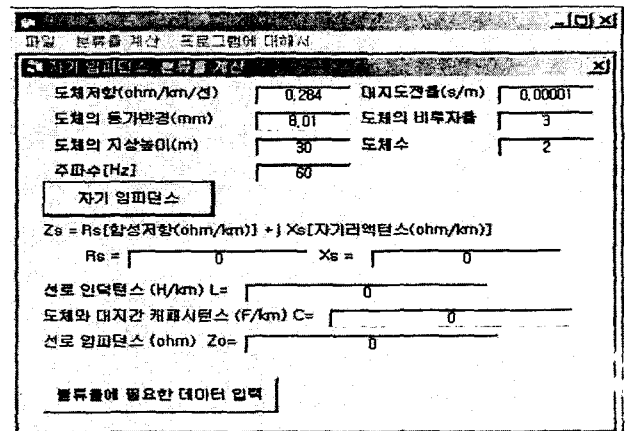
파일 분류율 계산 프로그램에 대해서

자기 임피던스 분류율 계산

도체저항(ohm/km/선) 0.284
대지도전율(s/m) 0.00001
도체의 등가반경(mm) 8.01
도체의 비투자율 3
도체의 지상높이(m) 30
도체수 2
주파수[Hz] 60

자기 임피던스

Zs = Rs[합성저항(ohm/km)] + j Xs[자기리액턴스(ohm/km)]

Rs = 0 Xs = 0

선로 인덕턴스 (H/km) L= 0

도체와 대지간 커패시턴스 (F/km) C= 0

선로 임피던스 (ohm) Zo= 0

분류율에 필요한 데이터 입력